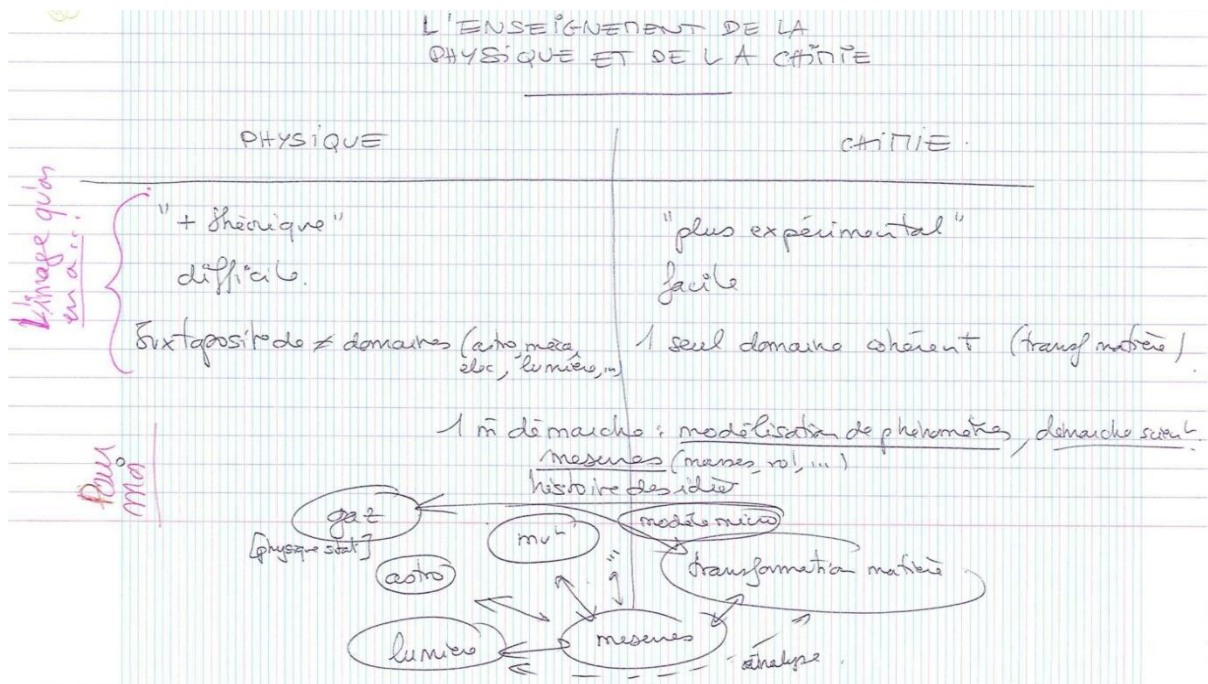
L'ENSEIGNEMENT DE LA PHYSIQUE ET DE LA CHIMIE

PHYSIQUE

CHIMIE.

L'image qu'on en a :

"+ théorique"

difficile.

Juxtaposition de ≠ domaines (astro, méca, élec, lumière, ...)

"plus expérimental"

facile

1 seul domaine cohérent (transf matière)

Pour moi

1 m démarche : modélisation de phénomènes, démarche scient.

mesures (masses, vol, ...)

histoire des idées

gaz

[physique stat]

mvt

astro

modèle micro

transformation matière

g

lumière

mesures

analyse